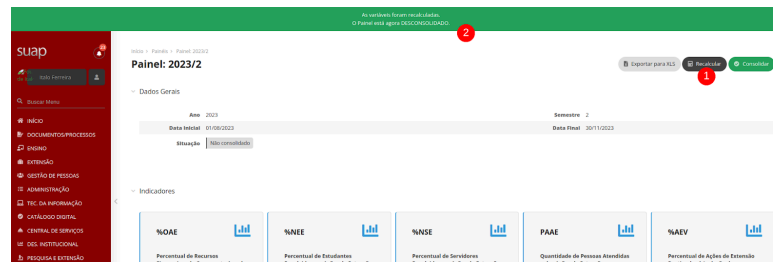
As variáveis foram recalculadas.
O Painel está agora DESCONSOLIDADO.

2

suap

23

Ítalo Ferreira

Buscar Menu

INÍCIO
DOCUMENTOS/PROCESSOS
ENSINO
EXTENSÃO
GESTÃO DE PESSOAS
ADMINISTRAÇÃO
TEC. DA INFORMAÇÃO
CATÁLOGO DIGITAL
CENTRAL DE SERVIÇOS
DES. INSTITUCIONAL
PESQUISA E EXTENSÃO

Início > Painéis > Painel: 2023/2

Painel: 2023/2

Exportar para XLS
Recalcular
Consolidar

1

Dados Gerais

Ano 2023
Semestre 2
Data Inicial 01/08/2023
Data Final 30/11/2023
Situação Não consolidado

Indicadores

%OAE
Percentual de Recursos

%NEE
Percentual de Estudantes

%NSE
Percentual de Servidores

PAAE
Quantidade de Pessoas Atendidas

%AEV
Percentual de Ações de Extensão